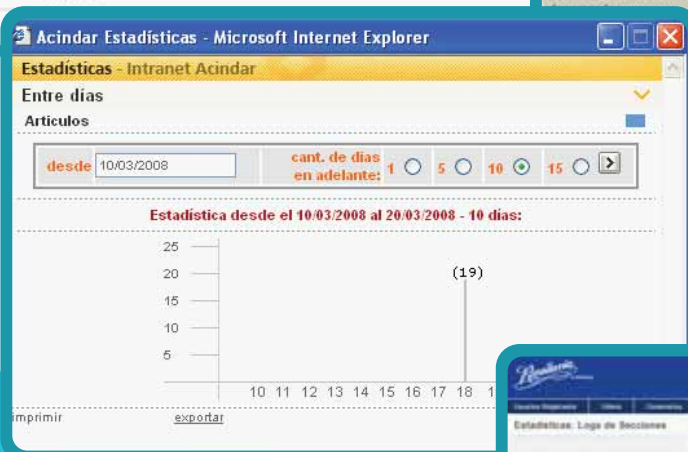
Acindar Estadísticas - Microsoft Internet Explorer

Estadísticas - Intranet Acindar

Entre dias

Articulos

desde 10/03/2008

cant. de dias en adelante: 1 5 10 15

Estadística desde el 10/03/2008 al 20/03/2008 - 10 días:

25
20
15
10
5

(19)

10 11 12 13 14 15 16 17 18 1

imprimir exportar

Estadisticas: Logs de Secciones